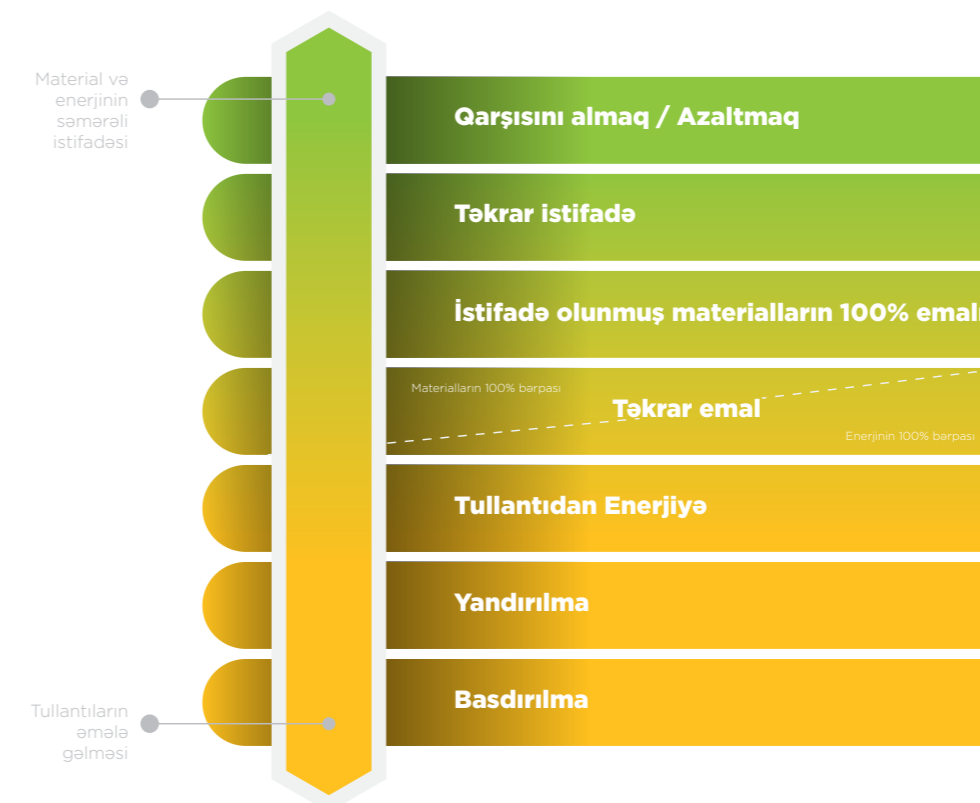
Material və enerjinin səmərəli istifadəsi

Qarşısını almaq / Azaltmaq

Təkrar istifadə

İstifadə olunmuş materialların 100% emalı

Materialların 100% bərpası

Təkrar emal

Enerjinin 100% bərpası

Tullantıdan Enerjiyə

Yandırılma

Basdırılma

Tullantıların əmələ gəlməsi